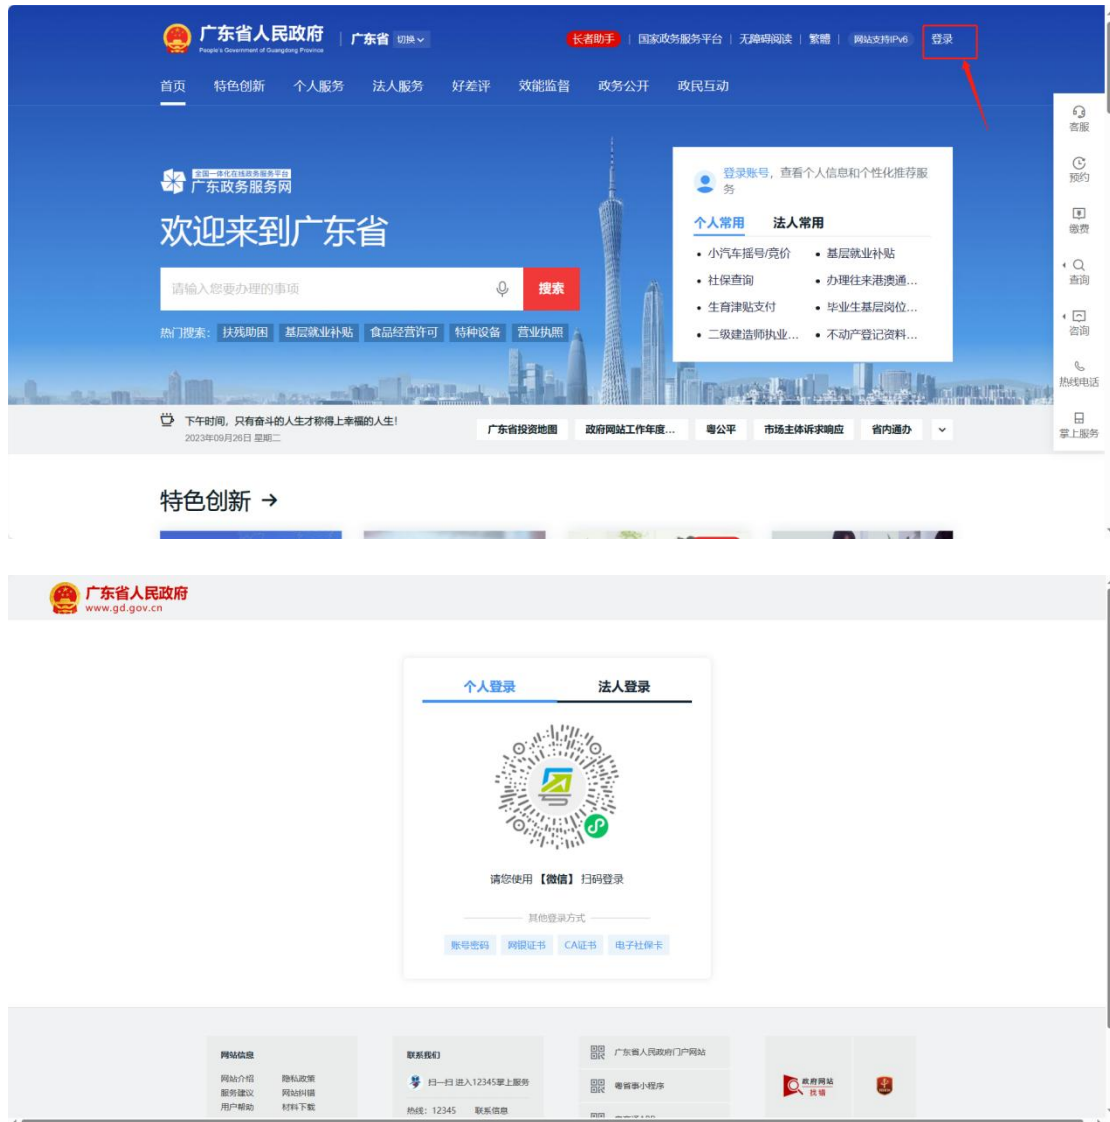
广东省人民政府
People's Government of Guangdong Province
广东省 切换

长者助手 | 国家政务服务平台 | 无障碍阅读 | 繁體 | 网站支持IPv6 | 登录

首页 特色创新 个人服务 法人服务 好差评 效能监督 政务公开 政民互动

客服
预约
缴费
查询
咨询
热线电话
掌上服务

全国一体化在线政务服务平台
广东政务服务网
欢迎来到广东省

请输入您要办理的事项 搜索

热门搜索: 扶残助困 基层就业补贴 食品经营许可 特种设备 营业执照

登录账号，查看个人信息和个性化推荐服务

个人常用 法人常用

• 小汽车摇号/竞价 • 基层就业补贴
• 社保查询 • 办理往来港澳通...
• 生育津贴支付 • 毕业生基层岗位...
• 二级建造师执业... • 不动产登记资料...

下午时间，只有奋斗的人生才称得上幸福的人生!
2023年09月26日 星期二

广东省投资地图 政府网站工作年度... 粤公平 市场主体诉求响应 省内通办

特色创新 →

广东省人民政府
www.gd.gov.cn

个人登录 法人登录

请您使用【微信】扫码登录

其他登录方式

账号密码 网银证书 CA证书 电子社保卡

网站信息
网站介绍 隐私政策
服务建议 网站纠错
用户帮助 材料下载

联系我们
扫一扫 进入12345掌上服务
热线: 12345 联系信息

广东省人民政府门户网站
粤省事小程序

政府网站 找错